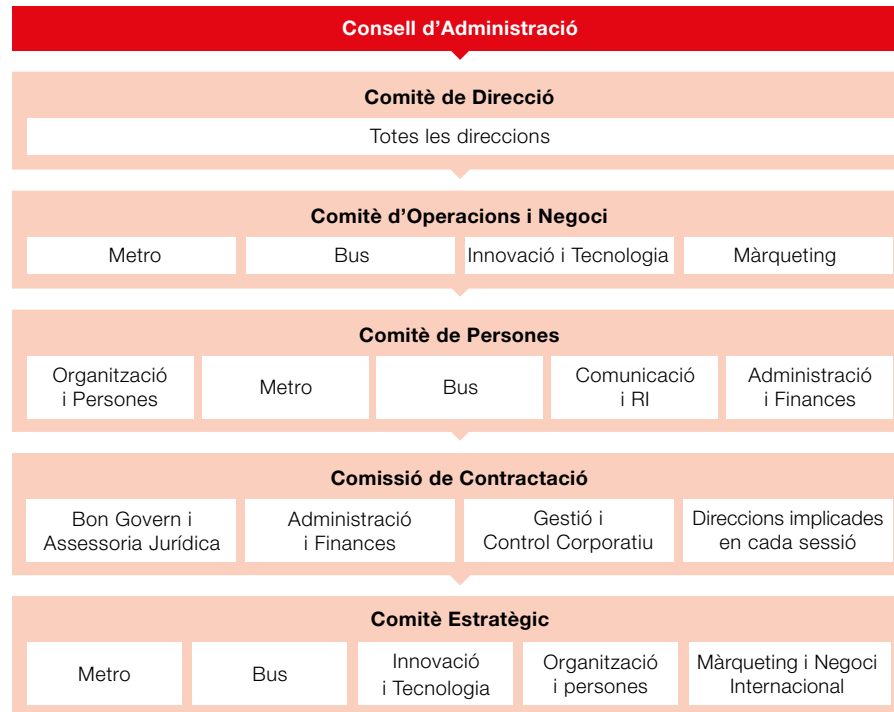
Consell d’Administració

Comitè de Direcció

Totes les direccions

Comitè d’Operacions i Negoci

Metro

Bus

Innovació i Tecnologia

Màrqueting

Comitè de Persones

Organització i Persones

Metro

Bus

Comunicació i RI

Administració i Finances

Comissió de Contractació

Bon Govern i Assessoria Jurídica

Administració i Finances

Gestió i Control Corporatiu

Direccions implicades en cada sessió

Comitè Estratègic

Metro

Bus

Innovació i Tecnologia

Organització i persones

Màrqueting i Negoci Internacional